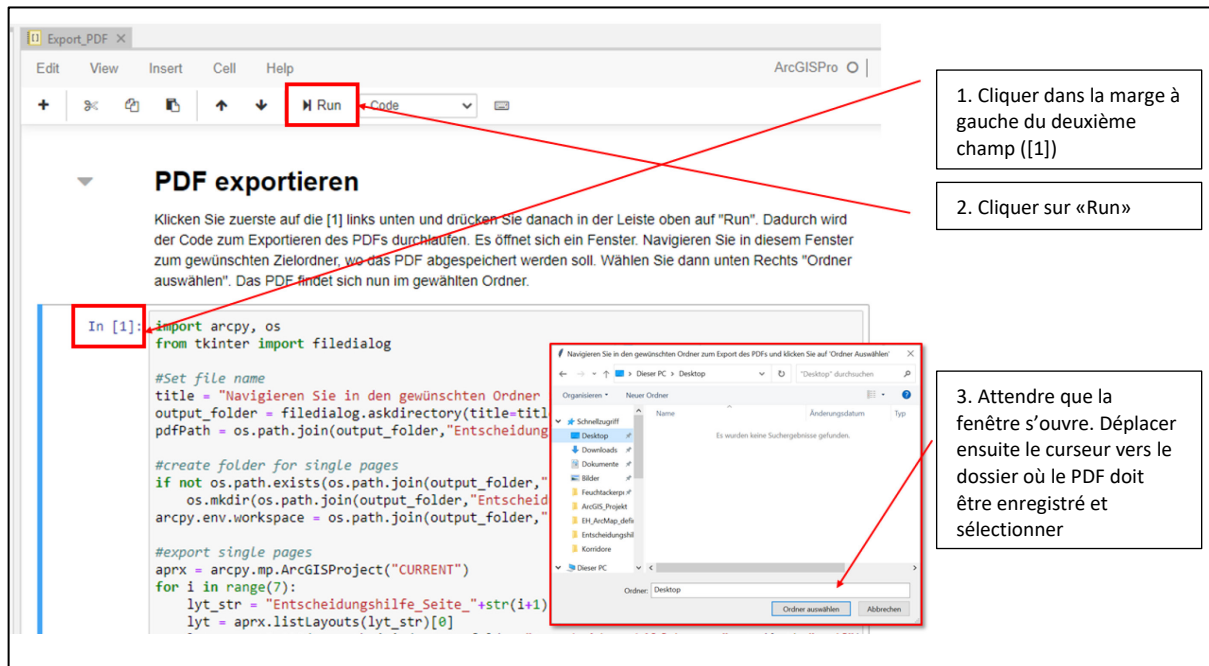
Export_PDF ×

Edit View Insert Cell Help ArcGISPro

Run Code

PDF exportieren

Klicken Sie zuerste auf die [1] links unten und drücken Sie danach in der Leiste oben auf "Run". Dadurch wird der Code zum Exportieren des PDFs durchlaufen. Es öffnet sich ein Fenster. Navigieren Sie in diesem Fenster zum gewünschten Zielordner, wo das PDF abgespeichert werden soll. Wählen Sie dann unten Rechts "Ordner auswählen". Das PDF findet sich nun im gewählten Ordner.

In [1]: import arcpy, os
from tkinter import filedialog

#Set file name
title = "Navigieren Sie in den gewünschten Ordner
output_folder = filedialog.askdirectory(title=titl
pdfPath = os.path.join(output_folder,"Entscheidung

#create folder for single pages
if not os.path.exists(os.path.join(output_folder,"
    os.mkdir(os.path.join(output_folder,"Entscheid
arcpy.env.workspace = os.path.join(output_folder,"

#export single pages
aprx = arcpy.mp.ArcGISProject("CURRENT")
for i in range(7):
    lyt_str = "Entscheidungshilfe_Seite_"+str(i+1)
    lyt = aprx.listLayouts(lyt_str)[0]

Navigieren Sie in den gewünschten Ordner zum Export des PDFs und klicken Sie auf 'Ordner Auswählen'

Dieser PC > Desktop
"Desktop" durchsuchen
Organisieren Neuer Ordner
Name Änderungsdatum Typ
Schnellzugriff
Desktop
Downloads
Dokumente
Bilder
Feuchtackerpr
ArcGIS_Projekt
EH_ArcMap_defi
Entscheidungshil
Korridore
Dieser PC
Es wurden keine Suchergebnisse gefunden.
Ordner: Desktop
Ordner auswählen Abbrechen

1. Cliquer dans la marge à gauche du deuxième champ ([1])

2. Cliquer sur «Run»

3. Attendre que la fenêtre s'ouvre. Déplacer ensuite le curseur vers le dossier où le PDF doit être enregistré et sélectionner